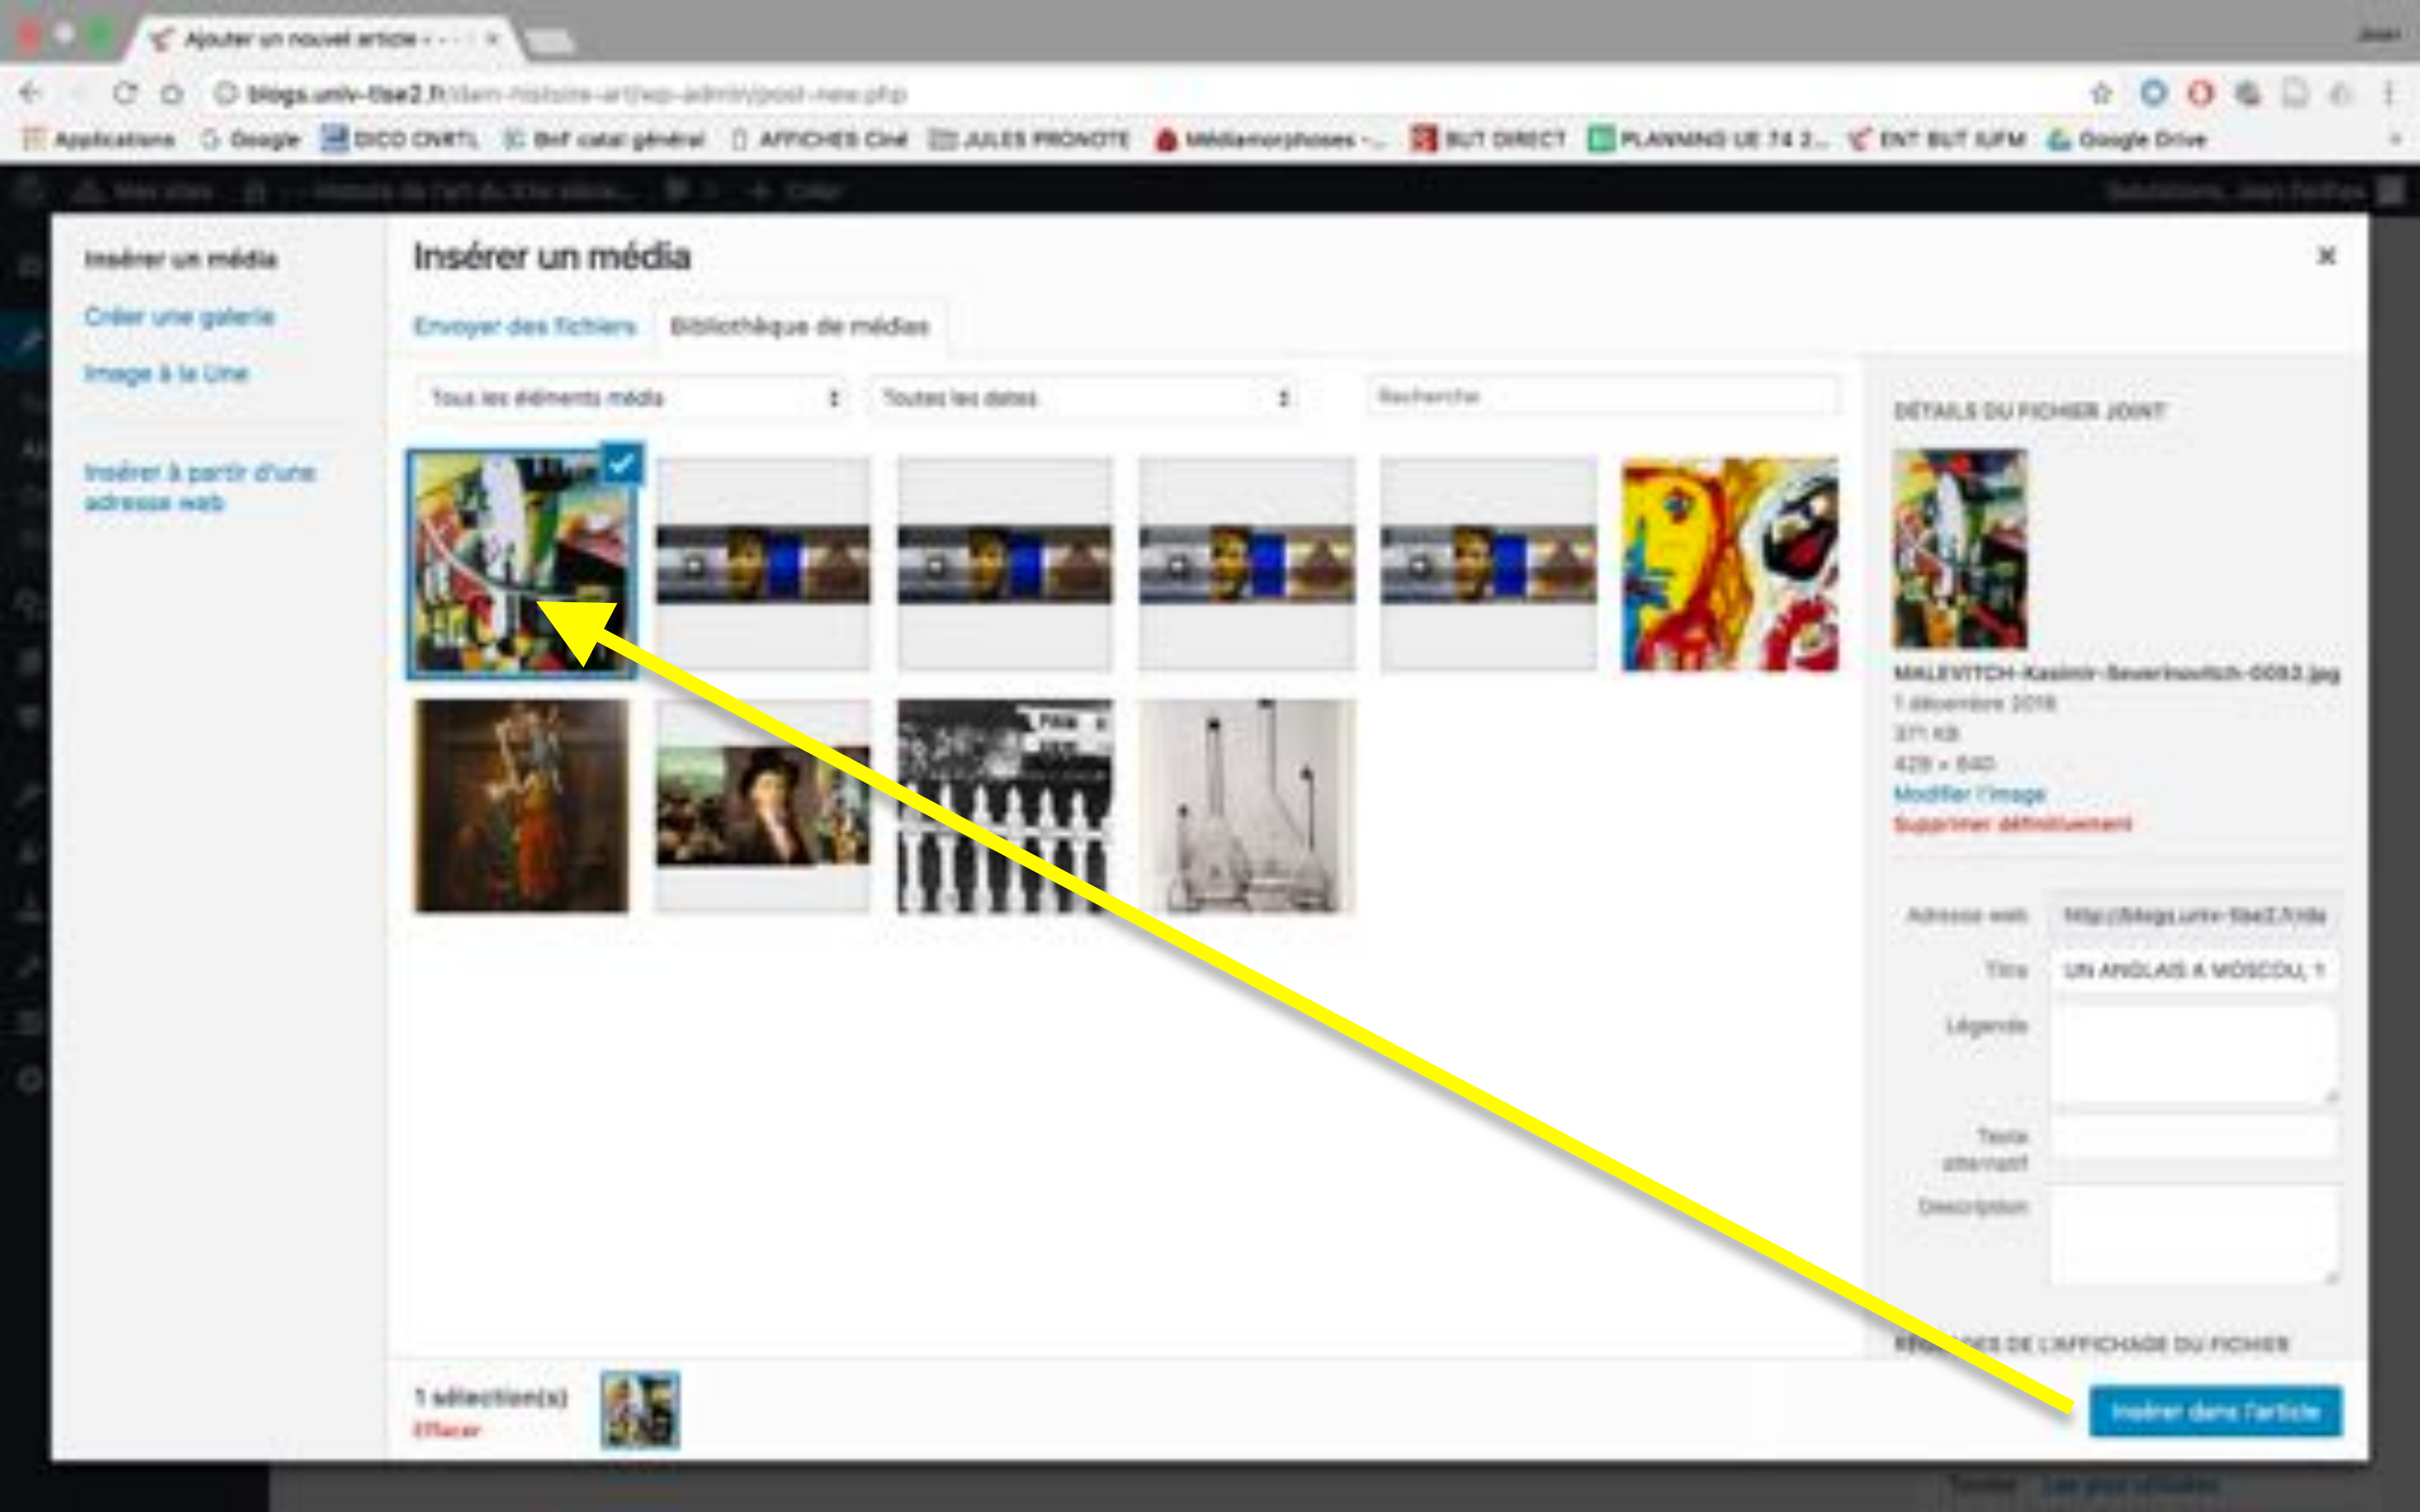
Ajouter un nouvel article ‹ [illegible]

blogs.univ-tlse2.fr/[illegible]/wp-admin/post-new.php

Applications Google DICO CNRTL BnF catal général AFFICHES Ciné JULES PRONOTE Médiamorphoses -... BUT DIRECT PLANNING UE 74 2... ENT BUT IUFM Google Drive

Mes sites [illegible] Histoire de l'art du XXe siècle... + Créer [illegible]

Insérer un média
Créer une galerie
Image à la Une
Insérer à partir d'une adresse web

Insérer un média
Envoyer des fichiers
Bibliothèque de médias
Tous les éléments média
Toutes les dates
Recherche

DÉTAILS DU FICHIER JOINT
MALEVITCH-Kasimir-Severinovitch-0093.jpg
1 décembre 2016
371 KB
429 × 640
Modifier l'image
Supprimer définitivement

Adresse web http://blogs.univ-tlse2.fr/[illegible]
Titre UN ANGLAIS A MOSCOU, 1
Légende
Texte alternatif
Description

RÉGLAGES DE L'AFFICHAGE DU FICHIER

1 sélection(s)
Effacer

Insérer dans l'article